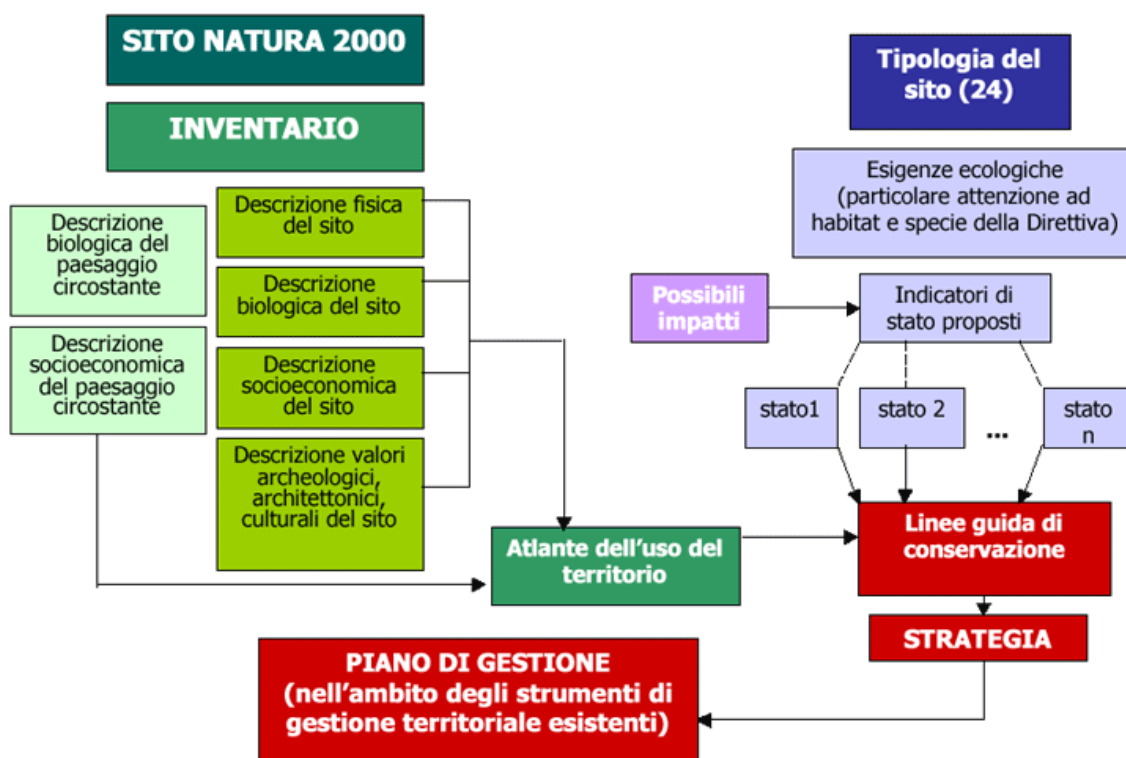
SITO NATURA 2000

INVENTARIO

Tipologia del sito (24)

Esigenze ecologiche (particolare attenzione ad habitat e specie della Direttiva)

Descrizione biologica del paesaggio circostante

Descrizione socioeconomica del paesaggio circostante

Descrizione fisica del sito

Descrizione biologica del sito

Descrizione socioeconomica del sito

Descrizione valori archeologici, architettonici, culturali del sito

Possibili impatti

Indicatori di stato proposti

stato1

stato 2

...

stato n

Linee guida di conservazione

Atlante dell'uso del territorio

STRATEGIA

PIANO DI GESTIONE (nell'ambito degli strumenti di gestione territoriale esistenti)